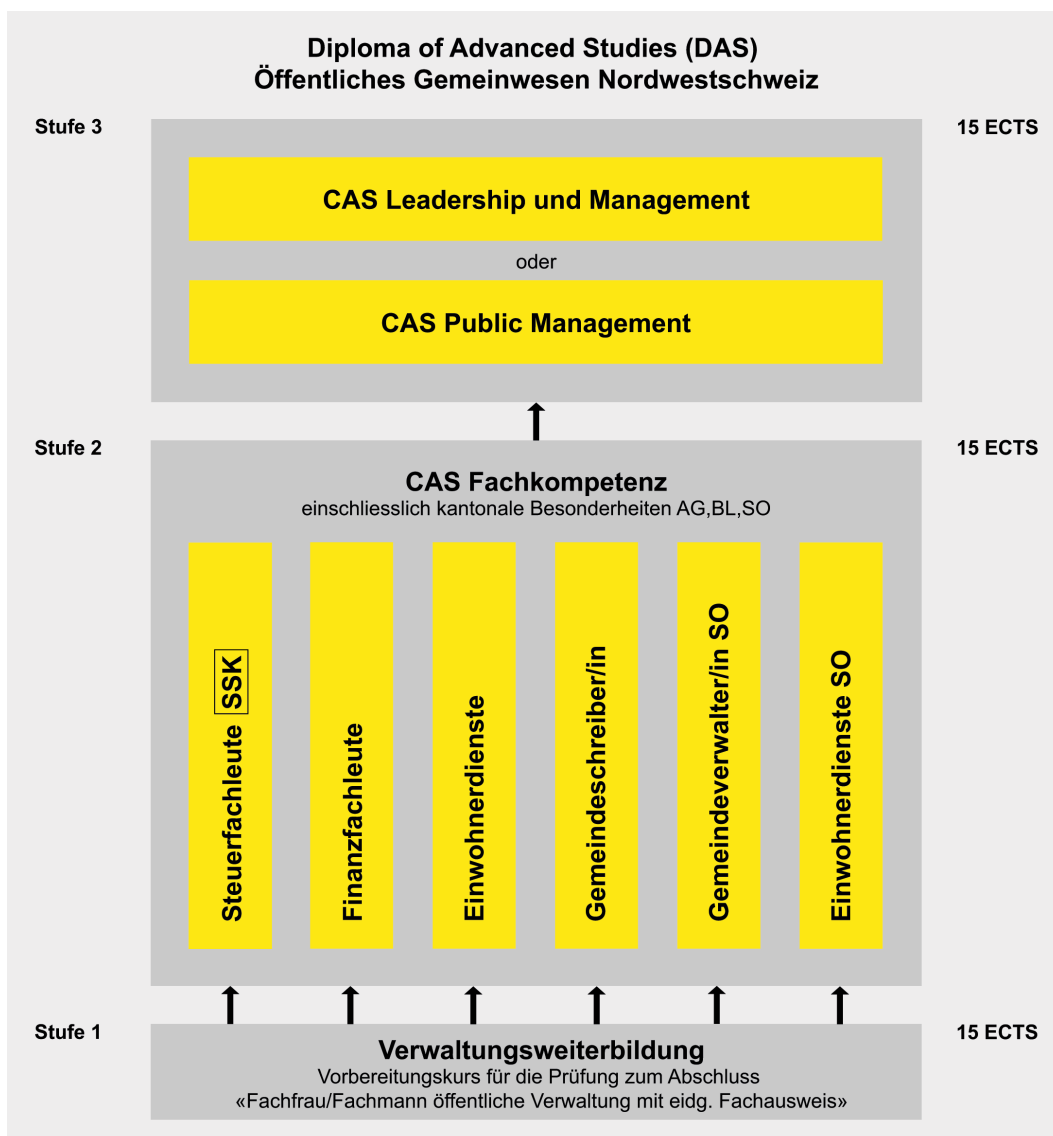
Diploma of Advanced Studies (DAS)
Öffentliches Gemeinwesen Nordwestschweiz

Stufe 3

15 ECTS

CAS Leadership und Management

oder

CAS Public Management

Stufe 2

15 ECTS

CAS Fachkompetenz
einschliesslich kantonale Besonderheiten AG,BL,SO

Steuerfachleute SSK

Finanzfachleute

Einwohnerdienste

Gemeindeschreiber/in

Gemeindeverwalter/in SO

Einwohnerdienste SO

Stufe 1

15 ECTS

Verwaltungsweiterbildung
Vorbereitungskurs für die Prüfung zum Abschluss
«Fachfrau/Fachmann öffentliche Verwaltung mit eidg. Fachausweis»